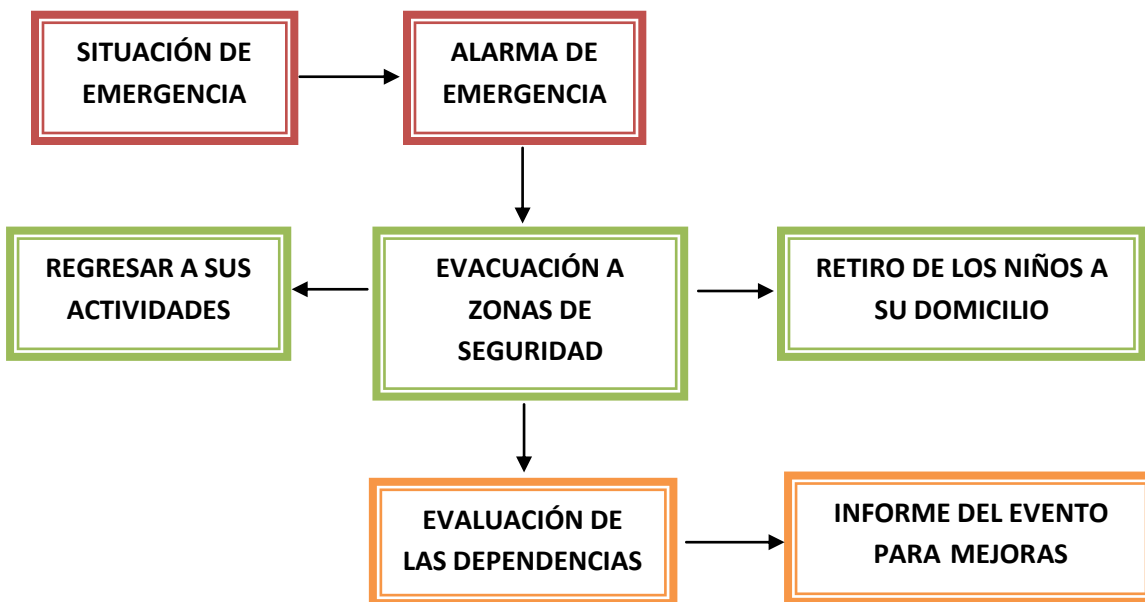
SITUACIÓN DE EMERGENCIA

ALARMA DE EMERGENCIA

REGRESAR A SUS ACTIVIDADES

EVACUACIÓN A ZONAS DE SEGURIDAD

RETIRO DE LOS NIÑOS A SU DOMICILIO

EVALUACIÓN DE LAS DEPENDENCIAS

INFORME DEL EVENTO PARA MEJORAS